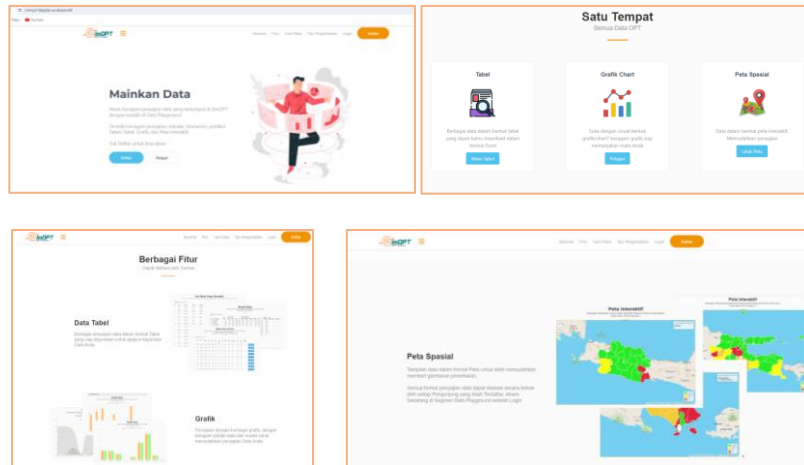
SiOPT

Mainkan Data

Daftar

Masuk

Satu Tempat

Semua Data OPT

Tabel

Berbagai data dalam bentuk tabel yang dapat kamu download dalam bentuk Excel

Grafik Chart

Data dengan visual bentuk grafik/chart berbagai grafik siap memanjakan mata Anda

Peta Spasial

Data dalam bentuk peta interaktif. Memudahkan pemetaan

Lihat Tabel

Pelajari

Lihat Peta

SiOPT

Daftar

Berbagai Fitur

Data Tabel

Grafik

SiOPT

Daftar

Peta Spasial

Peta Interaktif

Peta Interaktif